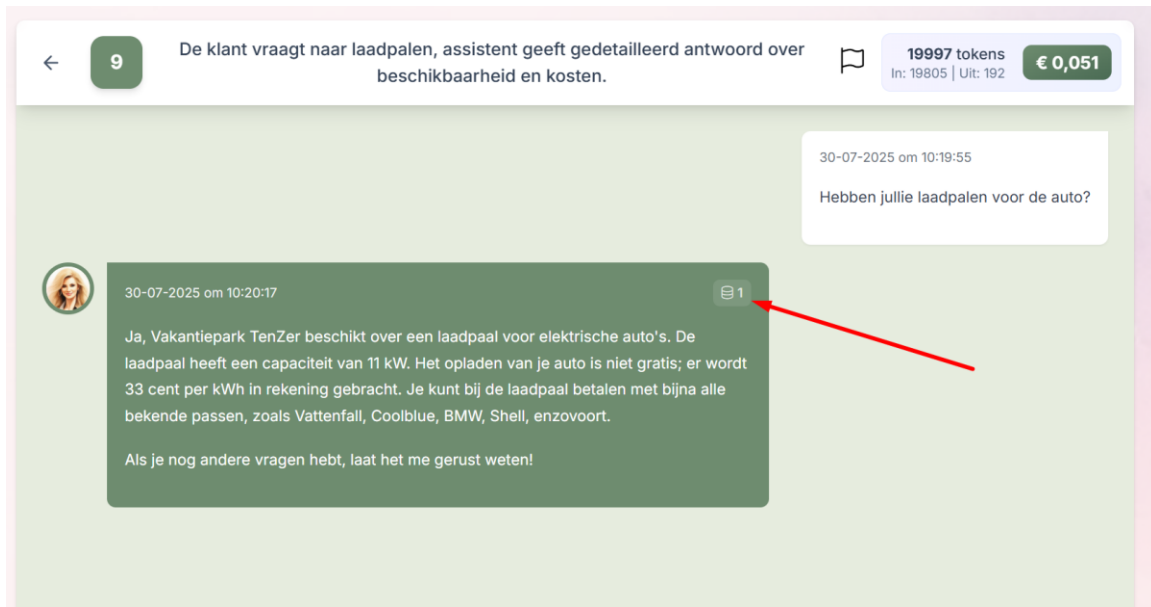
9

De klant vraagt naar laadpalen, assistent geeft gedetailleerd antwoord over beschikbaarheid en kosten.

19997 tokens
In: 19805 | Uit: 192

€ 0,051

30-07-2025 om 10:19:55

Hebben jullie laadpalen voor de auto?

30-07-2025 om 10:20:17

1

Ja, Vakantiepark TenZer beschikt over een laadpaal voor elektrische auto's. De laadpaal heeft een capaciteit van 11 kW. Het opladen van je auto is niet gratis; er wordt 33 cent per kWh in rekening gebracht. Je kunt bij de laadpaal betalen met bijna alle bekende passen, zoals Vattenfall, Coolblue, BMW, Shell, enzovoort.

Als je nog andere vragen hebt, laat het me gerust weten!